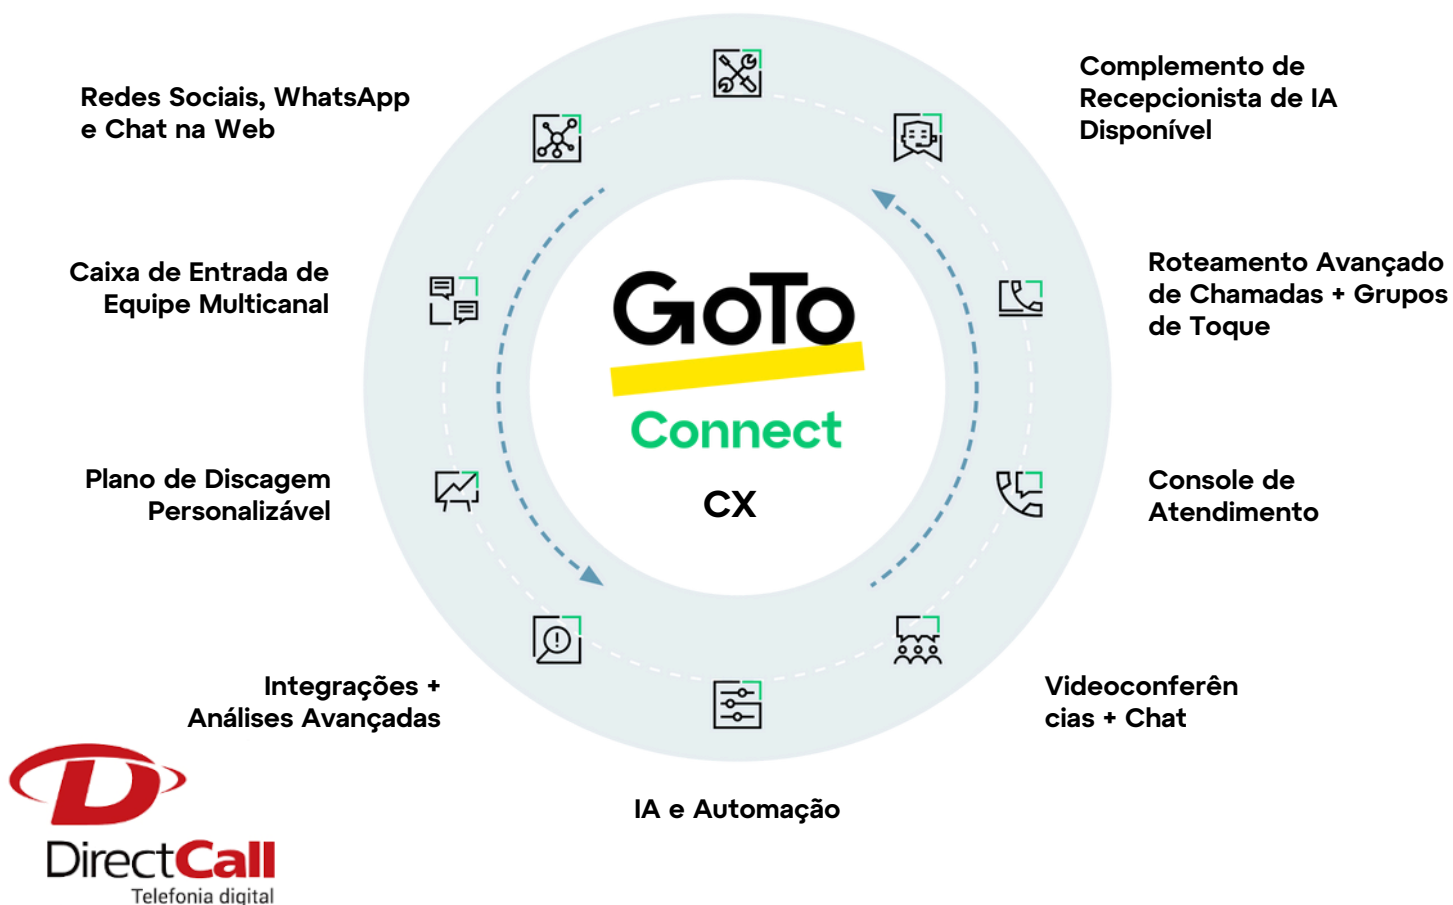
Redes Sociais, WhatsApp e Chat na Web

Complemento de Recepcionista de IA Disponível

Caixa de Entrada de Equipe Multicanal

Roteamento Avançado de Chamadas + Grupos de Toque

GoTo

Connect

CX

Plano de Discagem Personalizável

Console de Atendimento

Integrações + Análises Avançadas

Videoconferên cias + Chat

IA e Automação

D

DirectCall

Telefonia digital